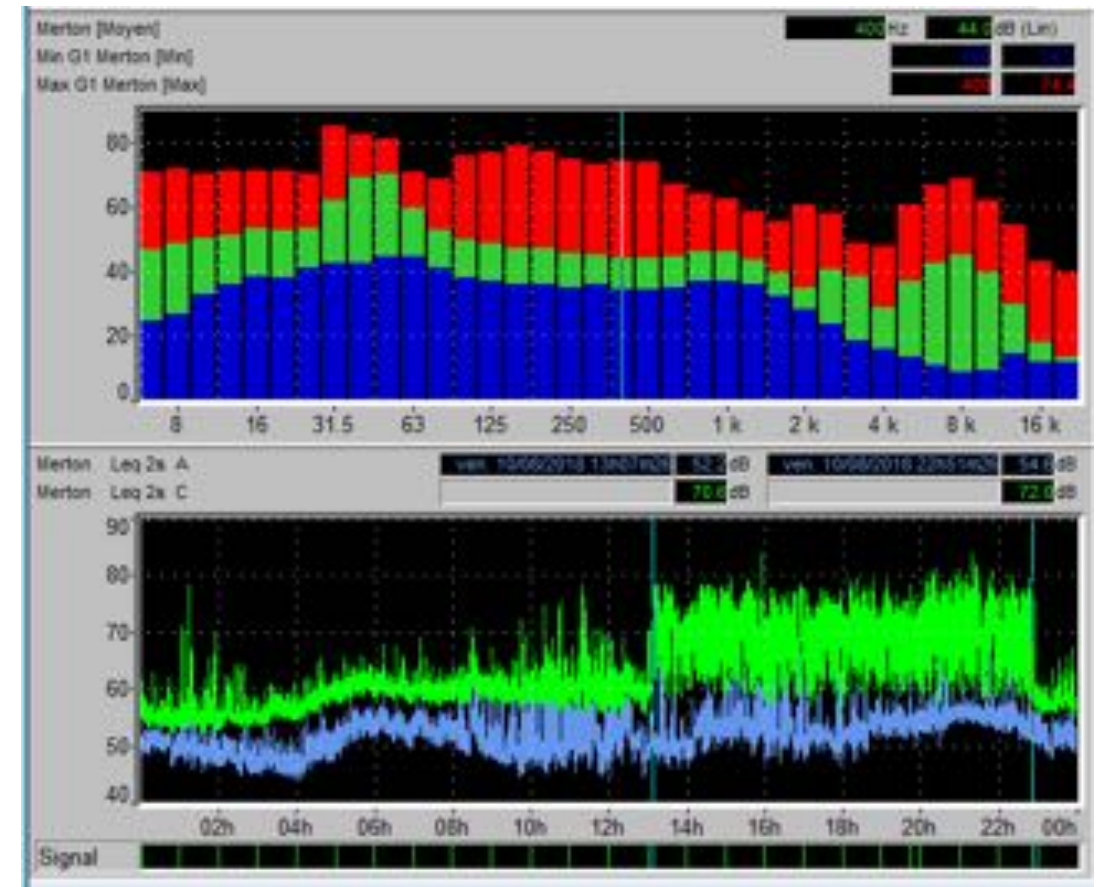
Merton [Moyen]
Min G1 Merton [Min]
Max G1 Merton [Max]

400 Hz 44.0 dB (Lin)
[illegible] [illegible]
400 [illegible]

80
60
40
20
0
8
16
31.5
63
125
250
500
1 k
2 k
4 k
8 k
16 k

Merton Leq 2s A
Merton Leq 2s C

ven. 10/08/2018 13h07m26 52.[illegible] dB
70.0 dB
ven. 10/08/2018 22h51m26 54.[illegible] dB
72.0 dB

90
80
70
60
50
40
02h
04h
06h
08h
10h
12h
14h
16h
18h
20h
22h
00h

Signal